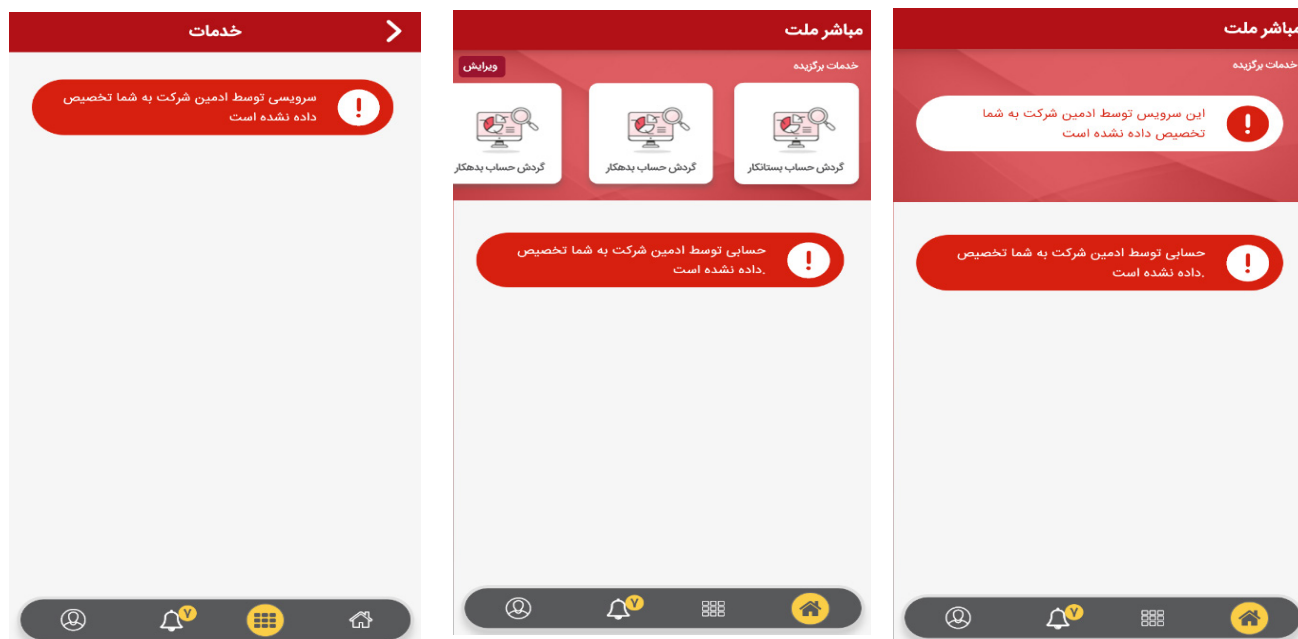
خدمات

سرویسی توسط ادمین شرکت به شما تخصیص داده نشده است

۷

مباشر ملت

خدمات برگزیده

ویرایش

گردش حساب بستانکار

گردش حساب بدهکار

گردش حساب بدهکار

حسابی توسط ادمین شرکت به شما تخصیص داده نشده است.

۷

مباشر ملت

خدمات برگزیده

این سرویس توسط ادمین شرکت به شما تخصیص داده نشده است

حسابی توسط ادمین شرکت به شما تخصیص داده نشده است.

۷